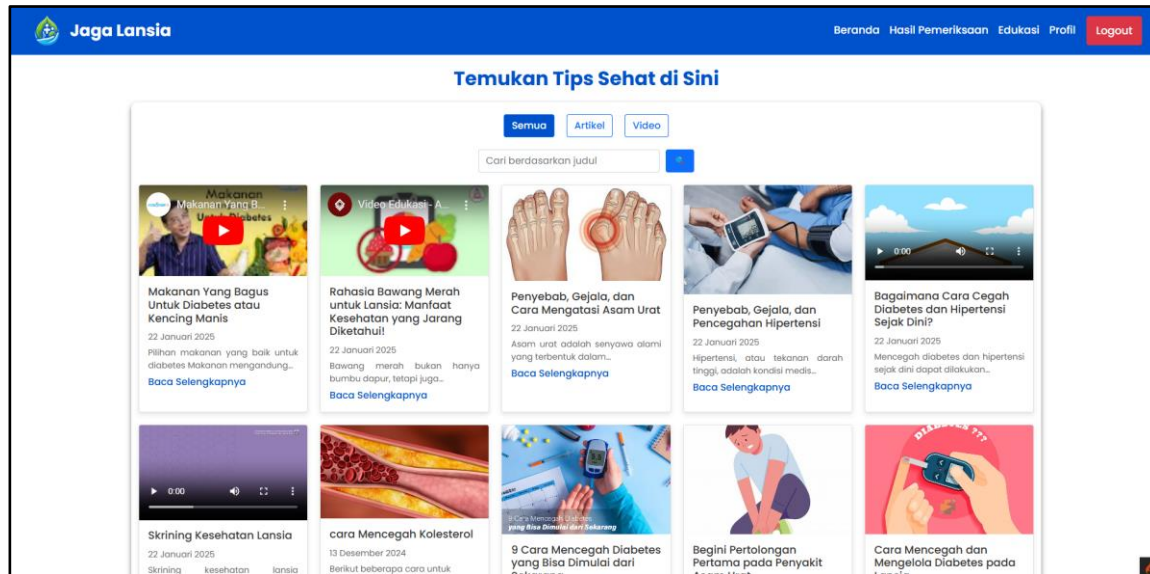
Jaga Lansia

Beranda Hasil Pemeriksaan Edukasi Profil Logout

Temukan Tips Sehat di Sini

Semua Artikel Video

Cari berdasarkan judul

Makanan Yang B...
Makanan Untuk Diabetes

Makanan Yang Bagus Untuk Diabetes atau Kencing Manis
22 Januari 2025
Pilihan makanan yang baik untuk diabetes Makanan mengandung...
Baca Selengkapnya

Video Edukasi - A...

Rahasia Bawang Merah untuk Lansia: Manfaat Kesehatan yang Jarang Diketahui!
22 Januari 2025
Bawang merah bukan hanya bumbu dapur, tetapi juga...
Baca Selengkapnya

Penyebab, Gejala, dan Cara Mengatasi Asam Urat
22 Januari 2025
Asam urat adalah senyawa alami yang terbentuk dalam...
Baca Selengkapnya

Penyebab, Gejala, dan Pencegahan Hipertensi
22 Januari 2025
Hipertensi, atau tekanan darah tinggi, adalah kondisi medis...
Baca Selengkapnya

0:00

Bagaimana Cara Cegah Diabetes dan Hipertensi Sejak Dini?
22 Januari 2025
Mencegah diabetes dan hipertensi sejak dini dapat dilakukan...
Baca Selengkapnya

0:00

Skrining Kesehatan Lansia
22 Januari 2025
Skrining kesehatan lansia

cara Mencegah Kolesterol
13 Desember 2024
Berikut beberapa cara untuk

9 Cara Mencegah Diabetes yang Bisa Dimulai dari Sekarang

9 Cara Mencegah Diabetes yang Bisa Dimulai dari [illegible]

Begini Pertolongan Pertama pada Penyakit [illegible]

DIABETES ???

Cara Mencegah dan Mengelola Diabetes pada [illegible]